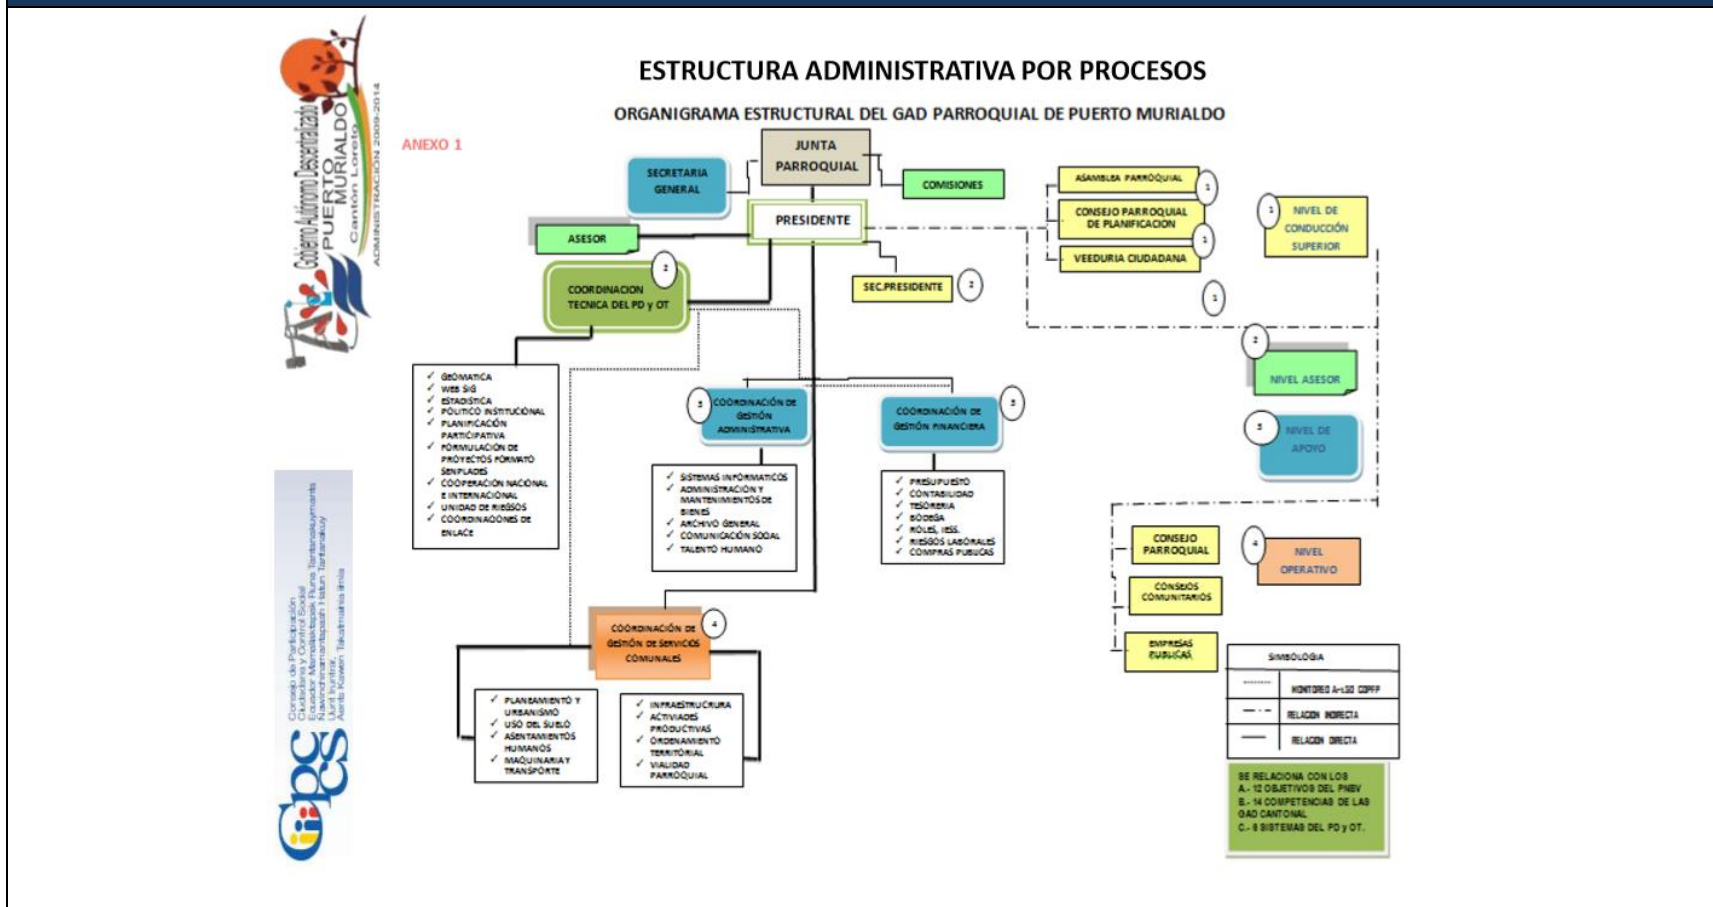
Gobierno Autónomo Descentralizado PUERTO MURIALDO Cantón Loreto ADMINISTRACIÓN 2009-2014

ANEXO 1

ESTRUCTURA ADMINISTRATIVA POR PROCESOS

ORGANIGRAMA ESTRUCTURAL DEL GAD PARROQUIAL DE PUERTO MURIALDO

JUNTA PARROQUIAL

SECRETARIA GENERAL

COMISIONES

PRESIDENTE

ASESOR

COORDINACION TECNICA DEL PD y OT 2

SEC.PRESIDENTE 2

ASAMBLEA PARROQUIAL 1

CONSEJO PARROQUIAL DE PLANIFICACION 1

VEEDURIA CIUDADANA

1

1 NIVEL DE CONDUCCIÓN SUPERIOR

2 NIVEL ASESOR

3 NIVEL DE APOYO

✓ GEOMATICA
✓ WEB SIG
✓ ESTADISTICA
✓ POLITICO INSTITUCIONAL
✓ PLANIFICACIÓN PARTICIPATIVA
✓ FORMULACIÓN DE PROYECTOS FORMATO SENPLADES
✓ COOPERACIÓN NACIONAL E INTERNACIONAL
✓ UNIDAD DE RIESGOS
✓ COORDINACIONES DE ENLACE

3 COORDINACIÓN DE GESTIÓN ADMINISTRATIVA

COORDINACIÓN DE GESTIÓN FINANCIERA 3

✓ SISTEMAS INFORMÁTICOS
✓ ADMINISTRACIÓN Y MANTENIMIENTOS DE BIENES
✓ ARCHIVO GENERAL
✓ COMUNICACIÓN SOCIAL
✓ TALENTO HUMANO

✓ PRESUPUESTO
✓ CONTABILIDAD
✓ TESORERIA
✓ BODEGA
✓ ROLES, IESS.
✓ RIESGOS LABORALES
✓ COMPRAS PUBLICAS

CONSEJO PARROQUIAL

4 NIVEL OPERATIVO

CONSEJOS COMUNITARIOS

EMPRESAS PUBLICAS

COORDINACIÓN DE GESTIÓN DE SERVICIOS COMUNALES 4

✓ PLANEAMIENTO Y URBANISMO
✓ USO DEL SUELO
✓ ASENTAMIENTOS HUMANOS
✓ MAQUINARIA Y TRANSPORTE

✓ INFRAESTRUCRURA
✓ ACTIVIADES PRODUCTIVAS
✓ ORDENAMIENTO TERRITORIAL
✓ VIALIDAD PARROQUIAL

| SIMBOLOGIA | |
|---|---|
| ........ | MONITOREO A-LSG CDPFP |
| -·-·- | RELACION INDIRECTA |
| —— | RELACION DIRECTA |

SE RELACIONA CON LOS
A.- 12 OBJETIVOS DEL PNBV
B.- 14 COMPETENCIAS DE LAS GAD CANTONAL
C.- 6 SISTEMAS DEL PD y OT.

CPCCS Consejo de Participación Ciudadana y Control Social Ecuador Mamallaktapak Runa Tantanakuymanta Kamachinamantapash Hatun Tantanakuy Uunt Iruntrar Aents Kawen Takatmainia Irinia